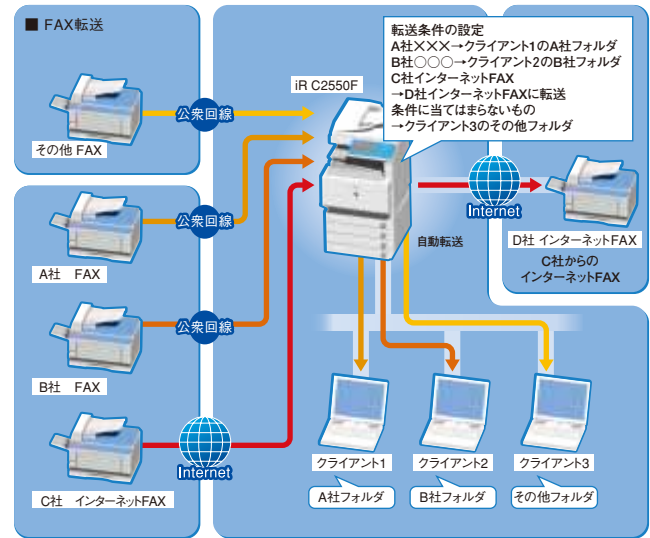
■ FAX転送

転送条件の設定
A社×××→クライアント1のA社フォルダ
B社○○○→クライアント2のB社フォルダ
C社インターネットFAX
→D社インターネットFAXに転送
条件に当てはまらないもの
→クライアント3のその他フォルダ

iR C2550F

公衆回線

その他 FAX

公衆回線

A社 FAX

公衆回線

B社 FAX

Internet

C社 インターネットFAX

Internet

D社 インターネットFAX

C社からの
インターネットFAX

自動転送

クライアント1

A社フォルダ

クライアント2

B社フォルダ

クライアント3

その他フォルダ